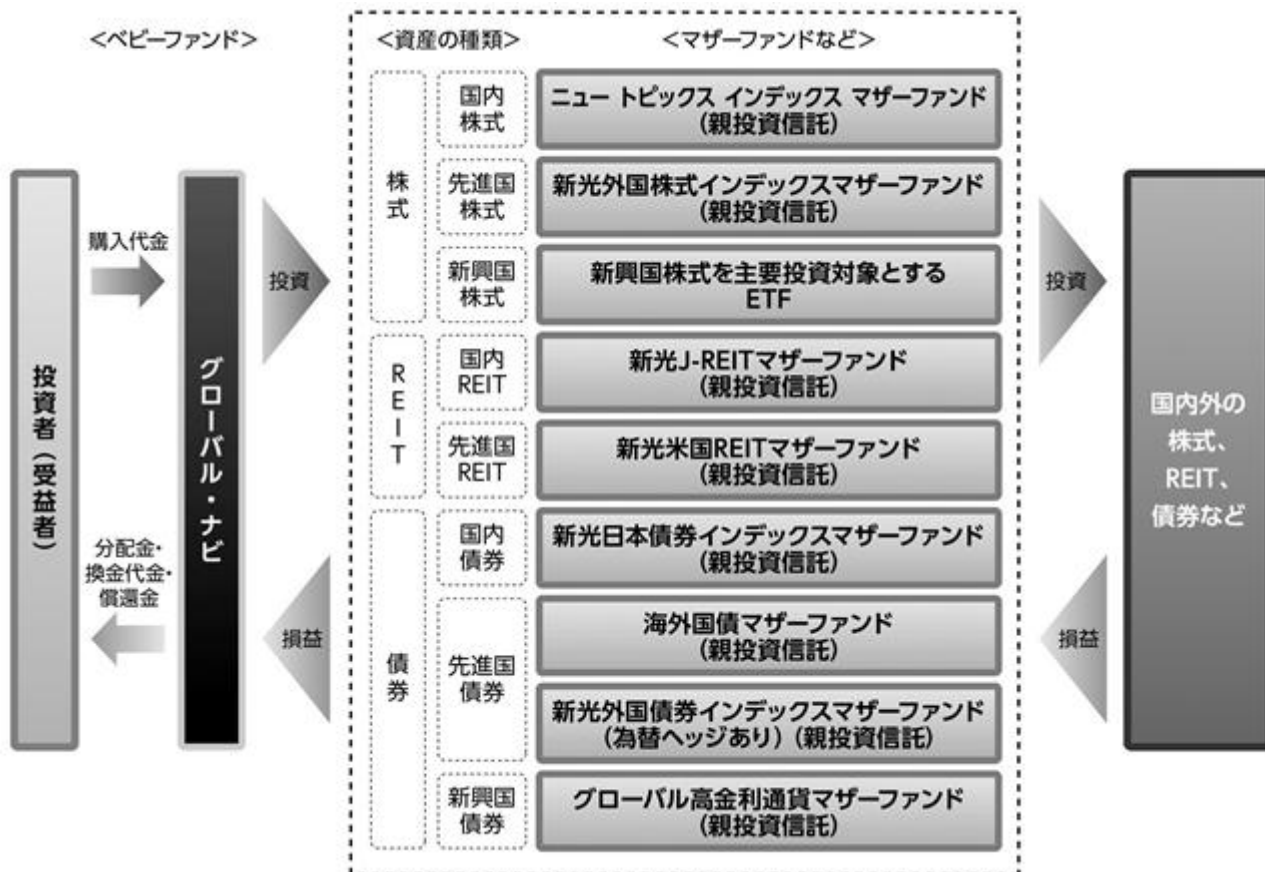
<ベビーファンド>

<資産の種類>

<マザーファンドなど>

投資者（受益者）

購入代金

分配金・換金代金・償還金

グローバル・ナビ

投資

損益

株式

国内株式

ニュー トピックス インデックス マザーファンド（親投資信託）

先進国株式

新光外国株式インデックスマザーファンド（親投資信託）

新興国株式

新興国株式を主要投資対象とするETF

REIT

国内REIT

新光J-REITマザーファンド（親投資信託）

先進国REIT

新光米国REITマザーファンド（親投資信託）

債券

国内債券

新光日本債券インデックスマザーファンド（親投資信託）

先進国債券

海外国債マザーファンド（親投資信託）

新光外国債券インデックスマザーファンド（為替ヘッジあり）（親投資信託）

新興国債券

グローバル高金利通貨マザーファンド（親投資信託）

投資

損益

国内外の株式、REIT、債券など